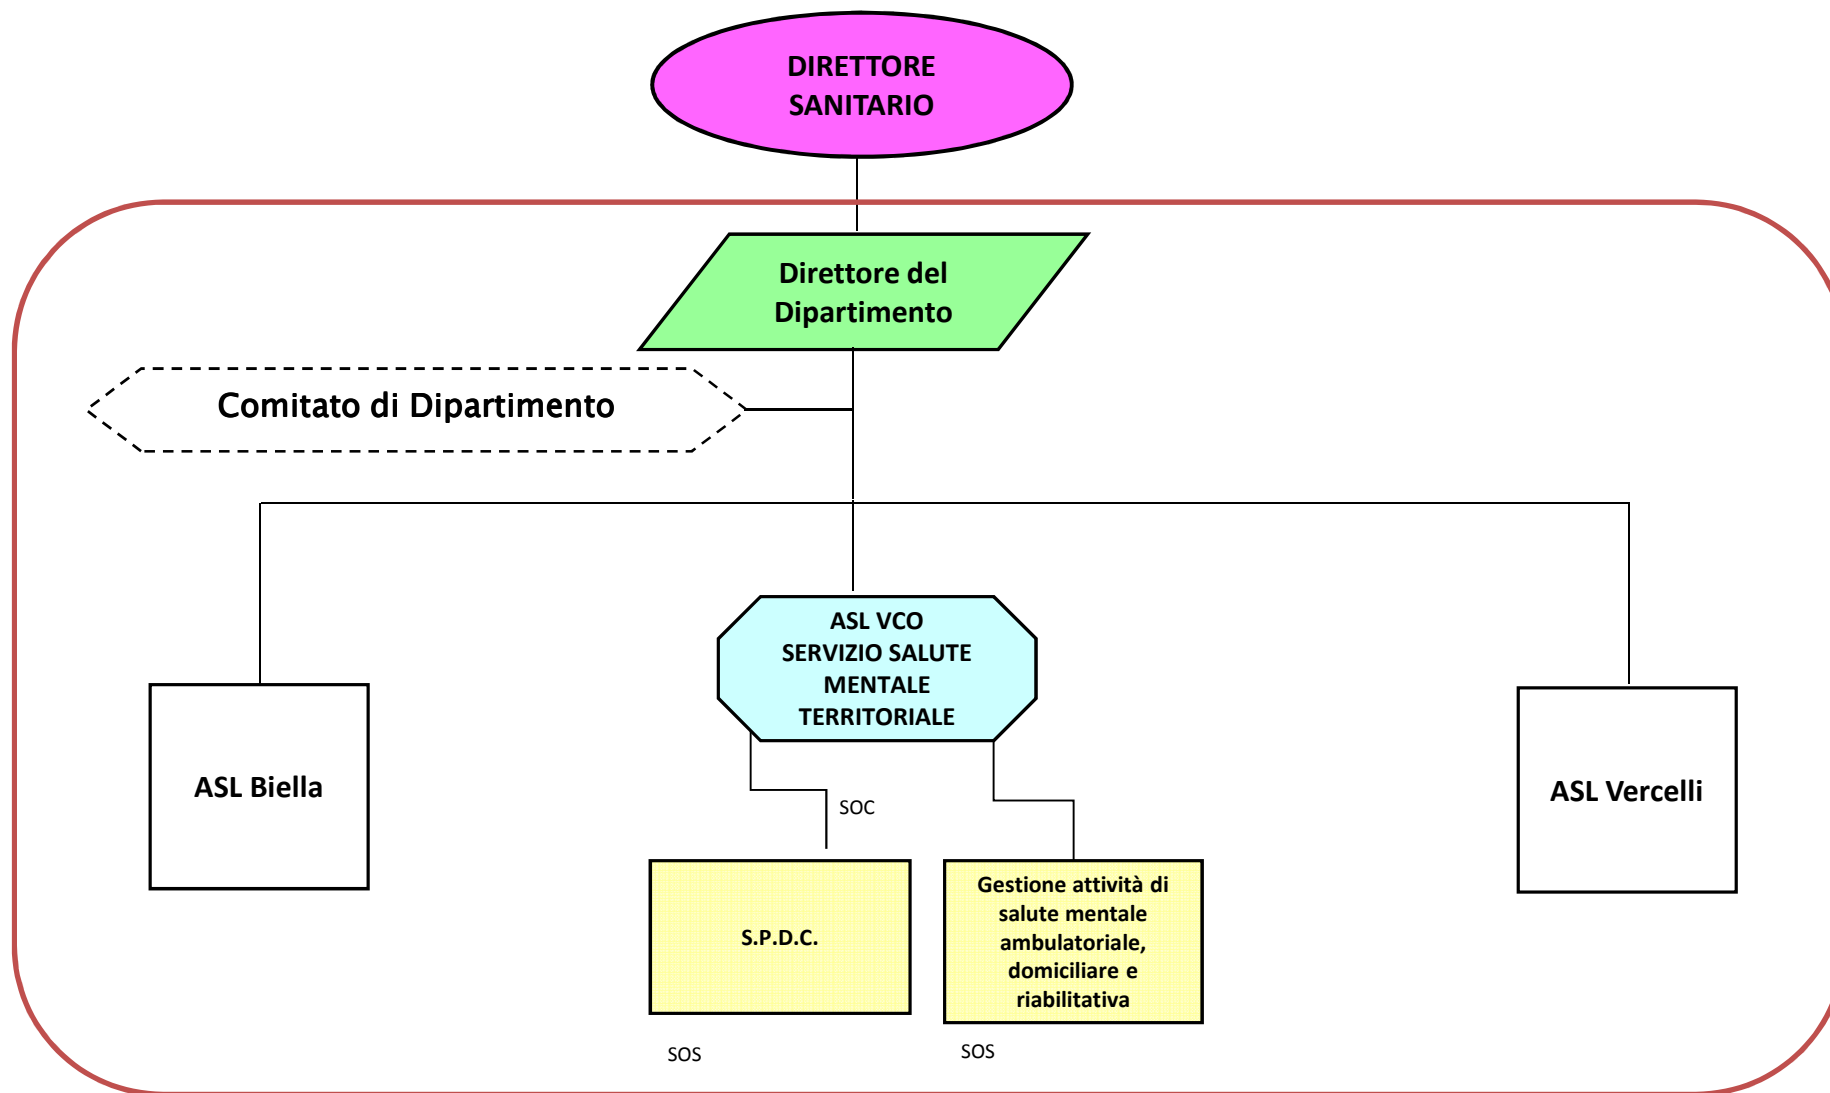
DIRETTORE SANITARIO

Direttore del Dipartimento

Comitato di Dipartimento

ASL VCO
SERVIZIO SALUTE MENTALE TERRITORIALE

ASL Biella

SOC

ASL Vercelli

S.P.D.C.

Gestione attività di salute mentale ambulatoriale, domiciliare e riabilitativa

SOS

SOS